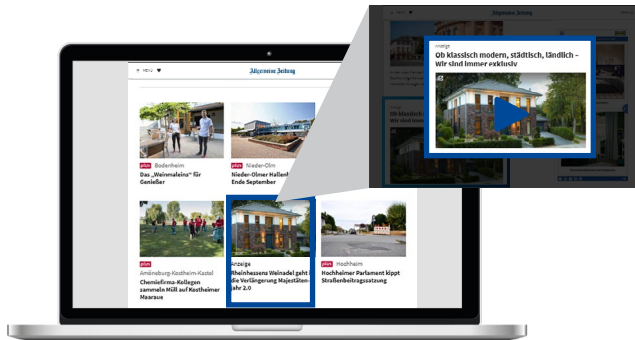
MENU

Allgemeine Zeitung

plus Bodenheim
Das „Weinmaleins" für Genießer

plus Nieder-Olm
Nieder-Olmer Halle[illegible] Ende September

plus Amöneburg-Kostheim-Kastel
Chemiefirma-Kollegen sammeln Müll auf Kostheimer Maaraue

Anzeige
Rheinhessens Weinadel geht in die Verlängerung Majestäten-Jahr 2.0

plus Hochheim
Hochheimer Parlament kippt Straßenbeitragssatzung

Allgemeine Zeitung

Anzeige
Ob klassisch modern, städtisch, ländlich – Wir sind immer exklusiv

Ob klassisch